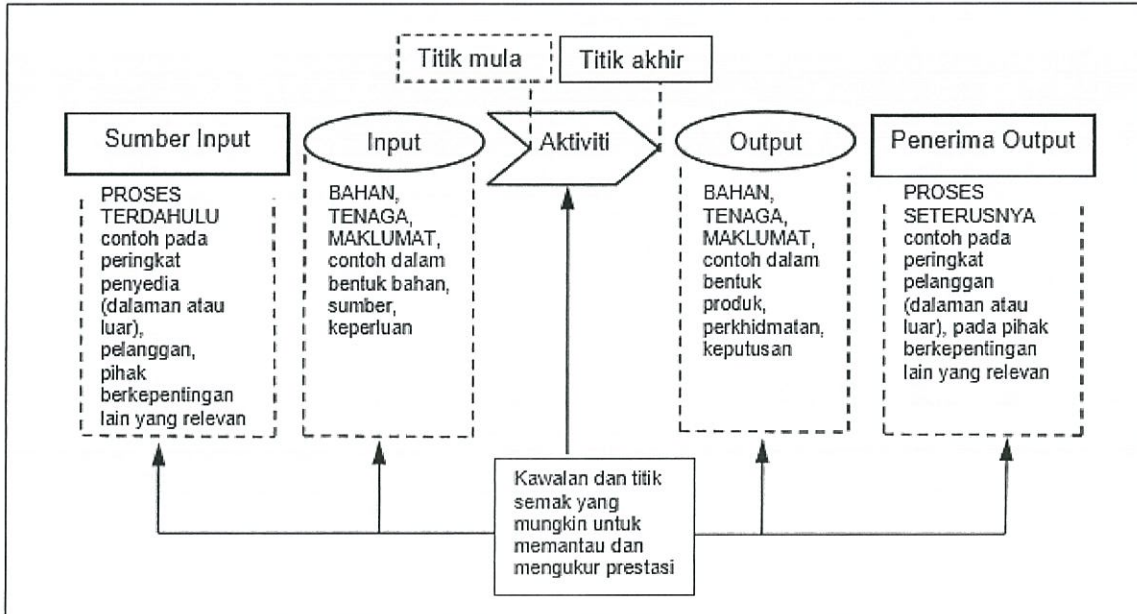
Titik mula

Titik akhir

Sumber Input

PROSES TERDAHULU contoh pada peringkat penyedia (dalaman atau luar), pelanggan, pihak berkepentingan lain yang relevan

Input

BAHAN, TENAGA, MAKLUMAT, contoh dalam bentuk bahan, sumber, keperluan

Aktiviti

Output

BAHAN, TENAGA, MAKLUMAT, contoh dalam bentuk produk, perkhidmatan, keputusan

Penerima Output

PROSES SETERUSNYA contoh pada peringkat pelanggan (dalaman atau luar), pada pihak berkepentingan lain yang relevan

Kawalan dan titik semak yang mungkin untuk memantau dan mengukur prestasi